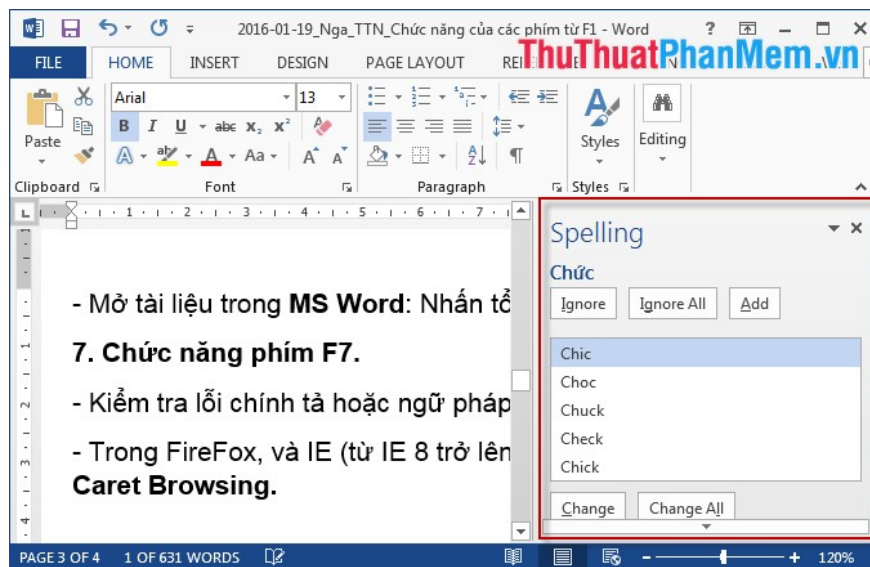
2016-01-19_Nga_TTN_Chức năng của các phím từ F1 - Word

? – □ ×

FILE HOME INSERT DESIGN PAGE LAYOUT REI

ThuThuatPhanMem.vn

Paste

Arial 13

B I U abc $x_2$ $x^2$

A Aa A A

Clipboard

Font

Paragraph

Styles

Editing

Styles

1 2 3 4 5 6 7

- Mở tài liệu trong **MS Word**: Nhấn tổ

**7. Chức năng phím F7.**

- Kiểm tra lỗi chính tả hoặc ngữ pháp

- Trong FireFox, và IE (từ IE 8 trở lên **Caret Browsing.**

Spelling

Chức

Ignore Ignore All Add

Chic

Choc

Chuck

Check

Chick

Change Change All

PAGE 3 OF 4 1 OF 631 WORDS

120%